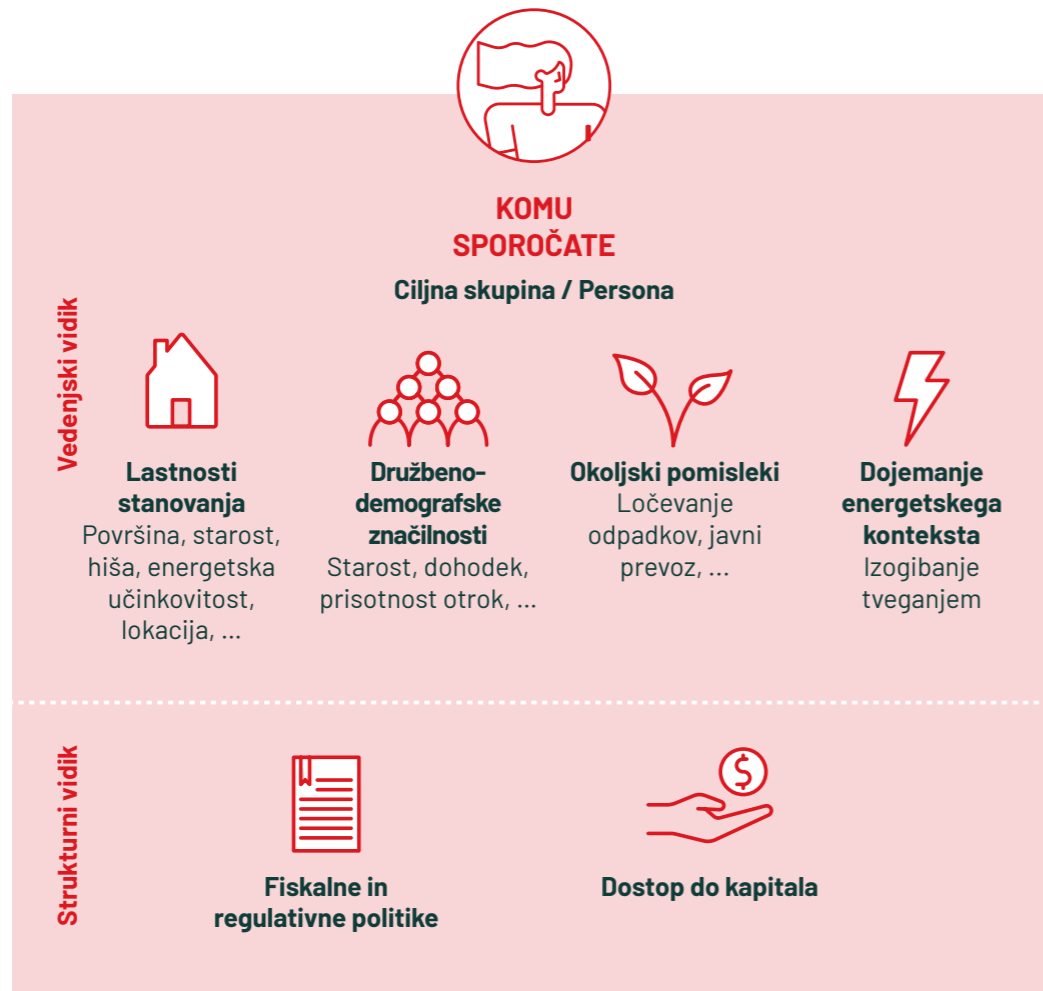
KOMU SPOROČATE

Ciljna skupina / Persona

Vedenjski vidik

**Lastnosti stanovanja**
Površina, starost, hiša, energetska učinkovitost, lokacija, ...

**Družbeno-demografske značilnosti**
Starost, dohodek, prisotnost otrok, ...

**Okoljski pomisleki**
Ločevanje odpadkov, javni prevoz, ...

**Dojemanje energetskega konteksta**
Izogibanje tveganjem

Strukturni vidik

**Fiskalne in regulativne politike**

**Dostop do kapitala**